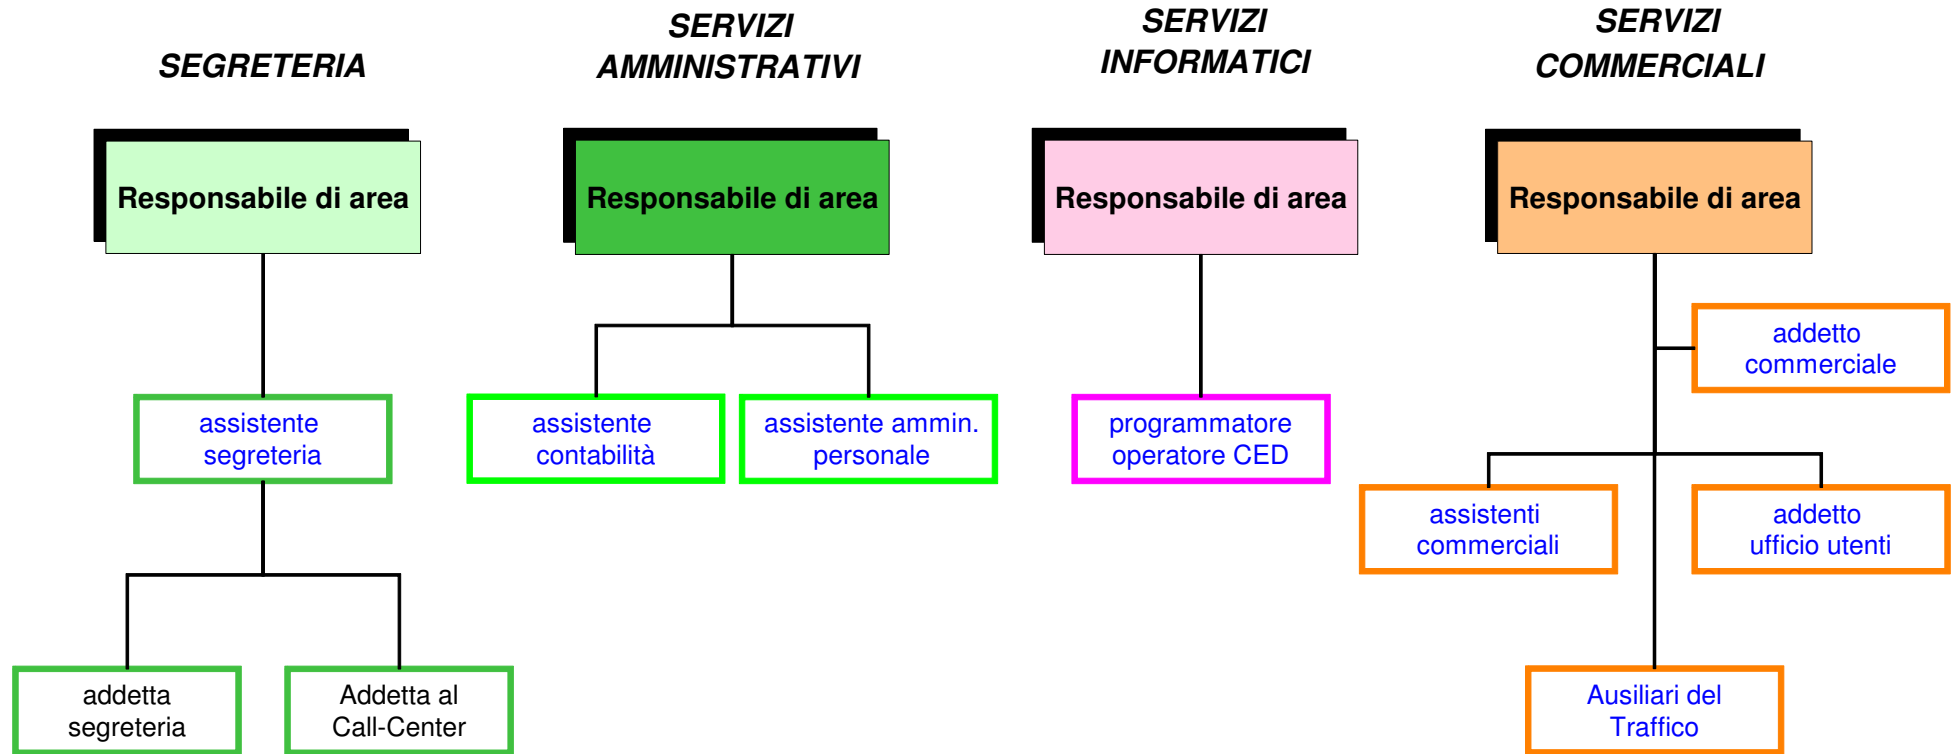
SEGRETERIA

Responsabile di area

assistente segreteria

addetta segreteria

Addetta al Call-Center

SERVIZI AMMINISTRATIVI

Responsabile di area

assistente contabilità

assistente ammin. personale

SERVIZI INFORMATICI

Responsabile di area

programmatore operatore CED

SERVIZI COMMERCIALI

Responsabile di area

addetto commerciale

assistenti commerciali

addetto ufficio utenti

Ausiliari del Traffico